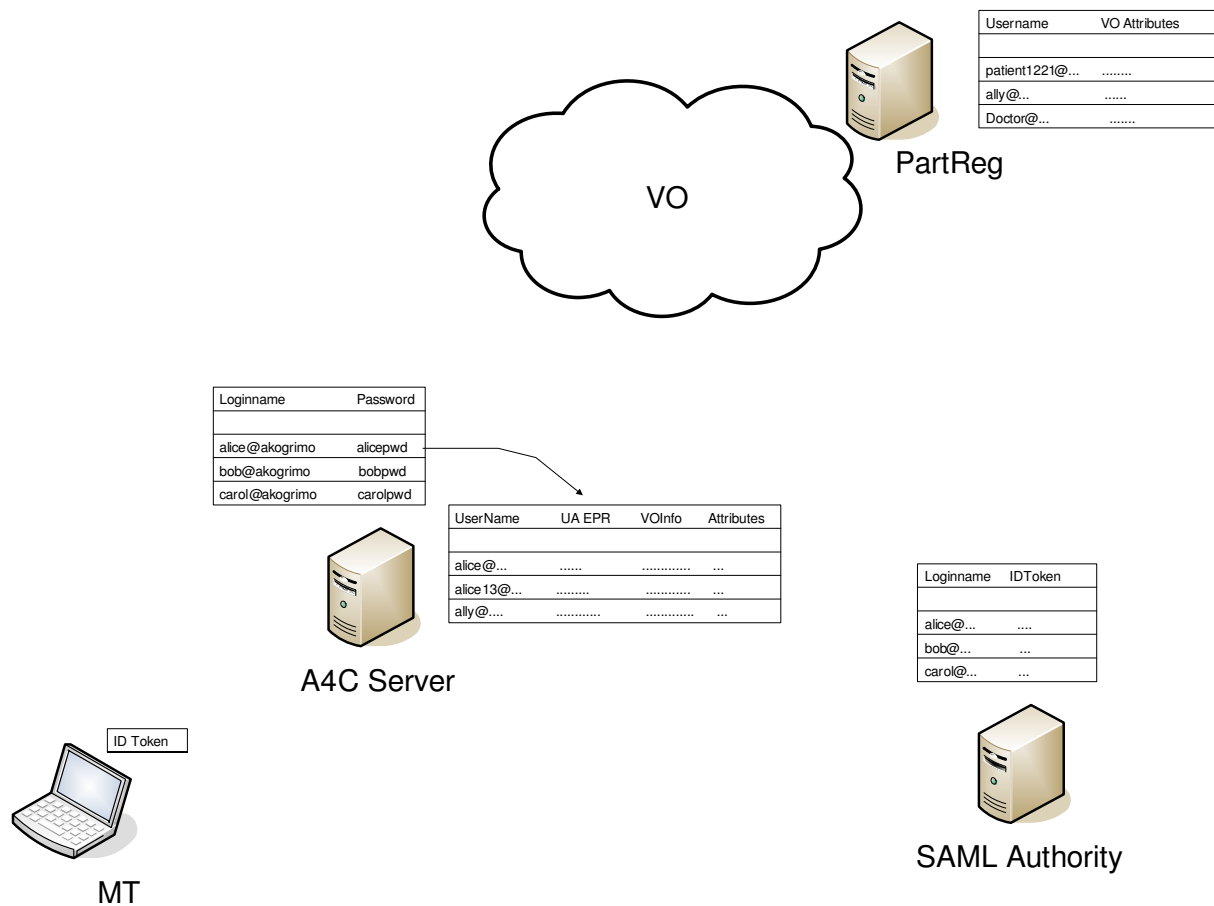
| Username | VO Attributes |
|---|---|
| | |
| patient1221@... | ........ |
| ally@... | ...... |
| Doctor@... | ....... |

PartReg

VO

| Loginname | Password |
|---|---|
| | |
| alice@akogrimo | alicepwd |
| bob@akogrimo | bobpwd |
| carol@akogrimo | carolpwd |

| UserName | UA EPR | VOInfo | Attributes |
|---|---|---|---|
| | | | |
| alice@... | ...... | ............. | ... |
| alice13@... | ......... | ............ | ... |
| ally@.... | ............ | ............. | ... |

A4C Server

| Loginname | IDToken |
|---|---|
| | |
| alice@... | .... |
| bob@... | ... |
| carol@... | ... |

ID Token

MT

SAML Authority